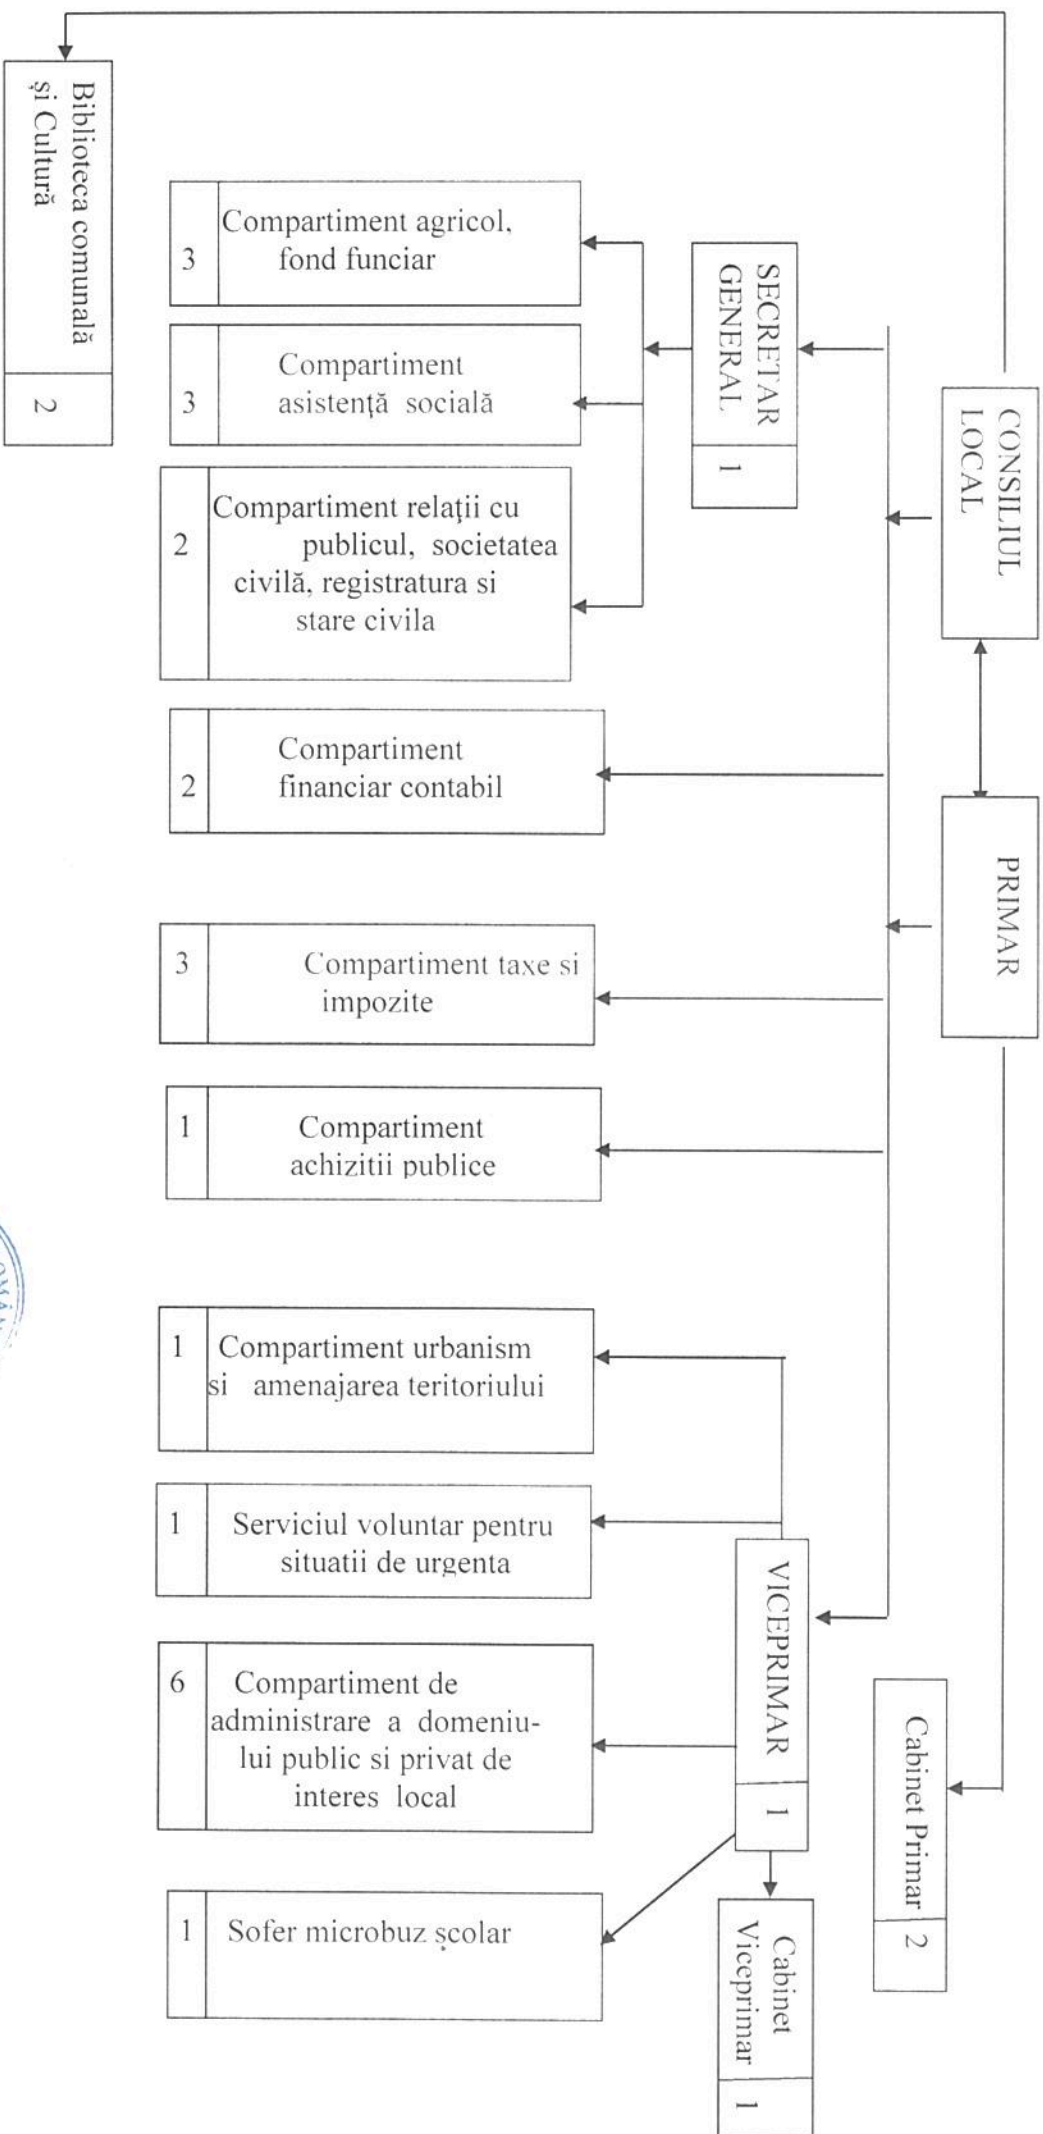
CONSILIUL LOCAL

PRIMAR

SECRETAR GENERAL 1

VICEPRIMAR 1

Cabinet Primar 2

Cabinet Viceprimar 1

Biblioteca comunală și Cultură 2

3 Compartiment agricol, fond funciar

3 Compartiment asistență socială

2 Compartiment relaţii cu publicul, societatea civilă, registratura si stare civila

2 Compartiment financiar contabil

3 Compartiment taxe si impozite

1 Compartiment achizitii publice

1 Compartiment urbanism si amenajarea teritoriului

1 Serviciul voluntar pentru situatii de urgenta

6 Compartiment de administrare a domeniului public si privat de interes local

1 Sofer microbuz școlar